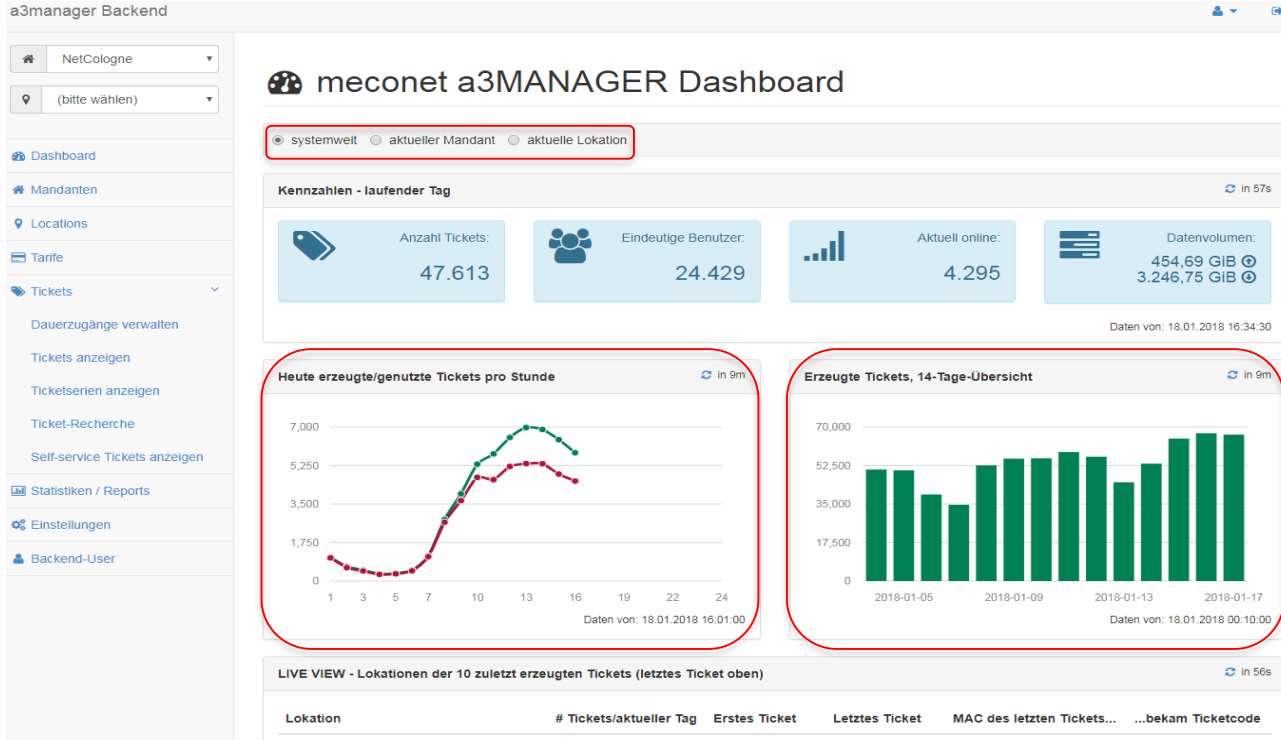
a3manager Backend

NetCologne

(bitte wählen)

Dashboard
Mandanten
Locations
Tarife
Tickets
Dauerzugänge verwalten
Tickets anzeigen
Ticketserien anzeigen
Ticket-Recherche
Self-service Tickets anzeigen
Statistiken / Reports
Einstellungen
Backend-User

meconet a3MANAGER Dashboard

systemweit aktueller Mandant aktuelle Lokation

Kennzahlen - laufender Tag
in 57s

Anzahl Tickets:
47.613

Eindeutige Benutzer:
24.429

Aktuell online:
4.295

Datenvolumen:
454,69 GiB
3.246,75 GiB

Daten von: 18.01.2018 16:34:30

Heute erzeugte/genutzte Tickets pro Stunde
in 9m

7,000
5,250
3,500
1,750
0
1 3 5 7 10 13 16 19 22 24

Daten von: 18.01.2018 16:01:00

Erzeugte Tickets, 14-Tage-Übersicht
in 9m

70,000
52,500
35,000
17,500
0
2018-01-05 2018-01-09 2018-01-13 2018-01-17

Daten von: 18.01.2018 00:10:00

LIVE VIEW - Lokationen der 10 zuletzt erzeugten Tickets (letztes Ticket oben)
in 56s

| Lokation | # Tickets/aktueller Tag | Erstes Ticket | Letztes Ticket | MAC des letzten Tickets... | ...bekam Ticketcode |